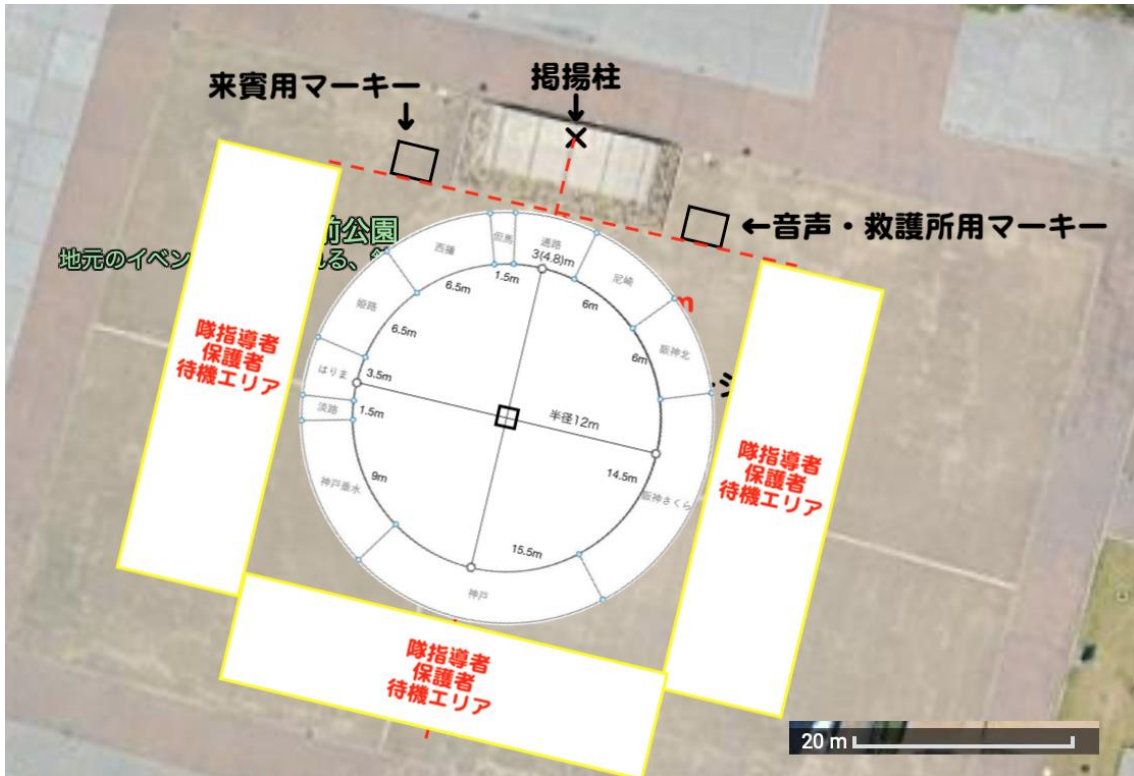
来賓用マーキー
掲揚柱
←音声・救護所用マーキー

地元のイベン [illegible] 前公園 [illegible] る、

隊指導者
保護者
待機エリア

西播
但馬
淡路
3(4.8)m
尼崎
阪神北
姫路
はりま
淡路
神戸垂水
阪神さくら
神戸

1.5m
6.5m
6.5m
6m
6m
3.5m
1.5m
半径12m
9m
14.5m
15.5m

隊指導者
保護者
待機エリア

隊指導者
保護者
待機エリア

20 m